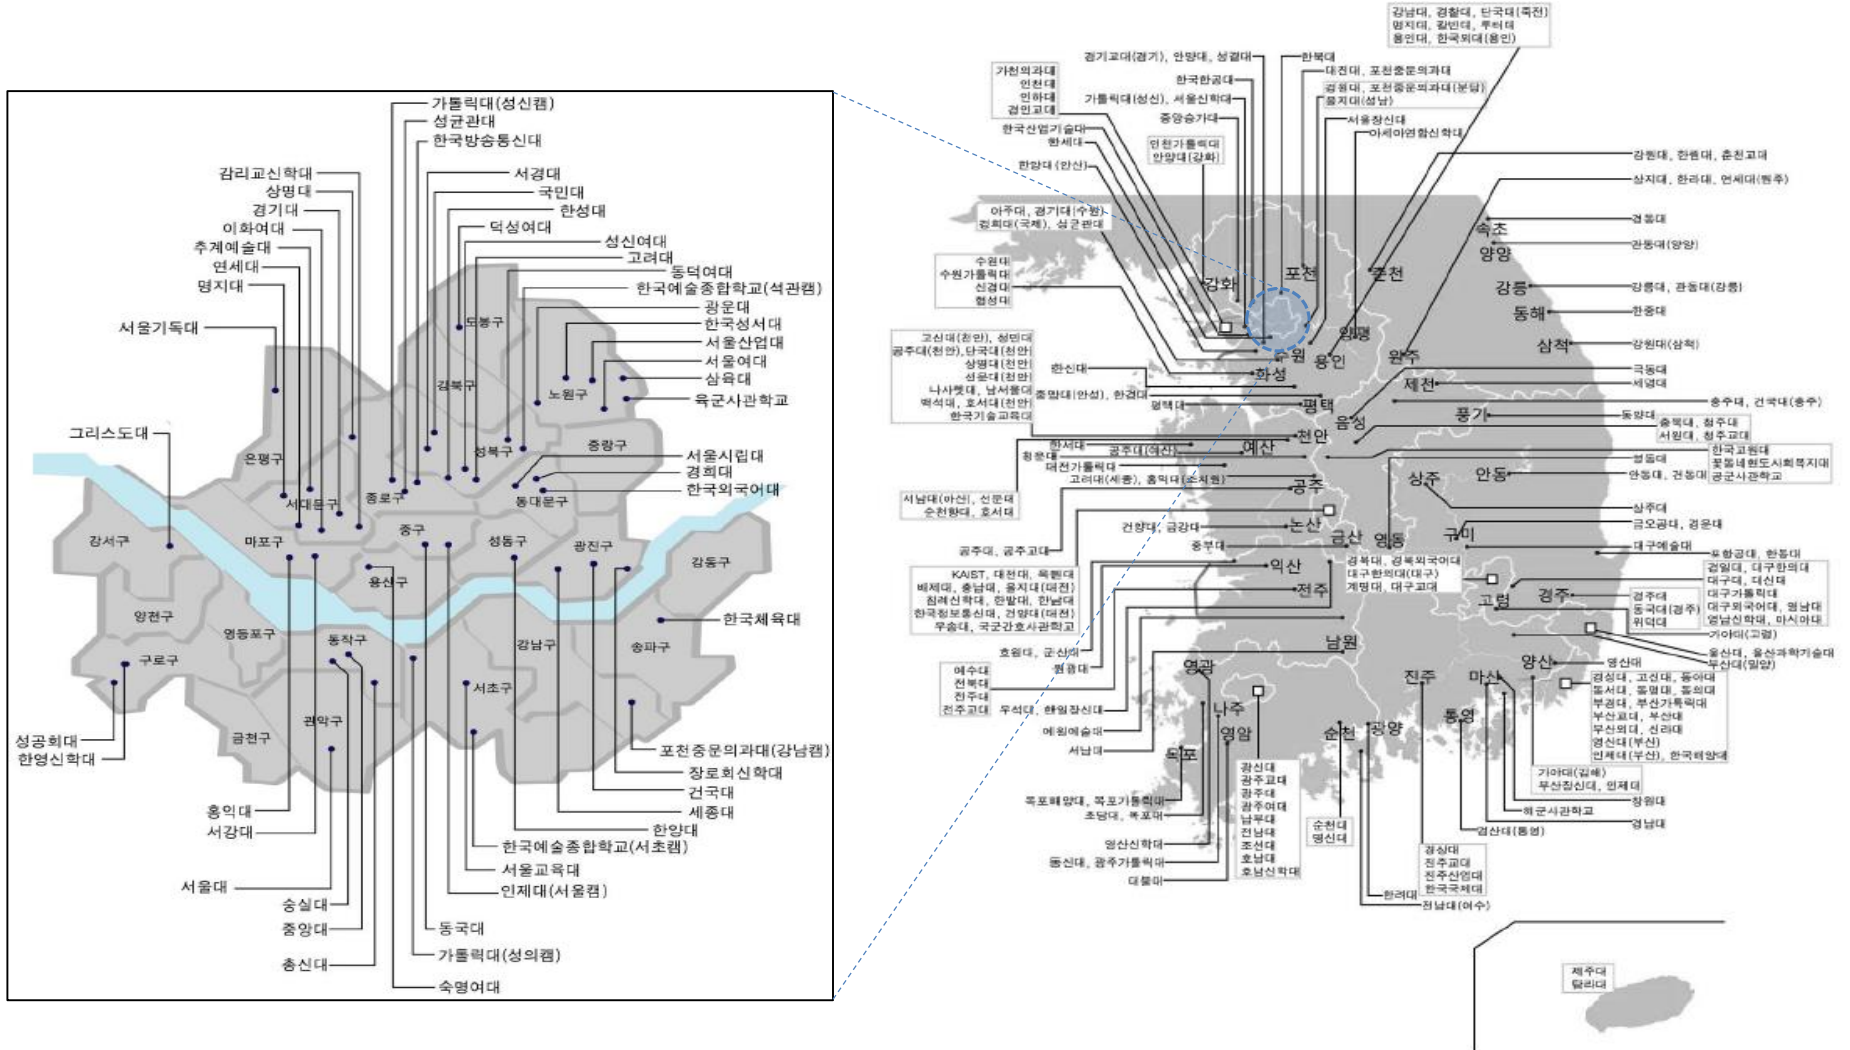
가톨릭대(성신캠)
성균관대
한국방송통신대
감리교신학대
상명대
경기대
이화여대
추계예술대
연세대
명지대
서경대
국민대
한성대
덕성여대
성신여대
고려대
동덕여대
한국예술종합학교(석관캠)
광운대
한국성서대
서울산업대
서울여대
삼육대
육군사관학교
서울기독대
그리스도대
도봉구
강북구
노원구
성북구
중랑구
은평구
서대문구
종로구
동대문구
서울시립대
경희대
한국외국어대
강서구
마포구
중구
성동구
광진구
강동구
용산구
양천구
영등포구
동작구
구로구
한국체육대
강남구
송파구
서초구
관악구
금천구
성공회대
한영신학대
포천중문의과대(강남캠)
장로회신학대
건국대
세종대
홍익대
서강대
한양대
한국예술종합학교(서초캠)
서울교육대
인제대(서울캠)
서울대
숭실대
중앙대
동국대
총신대
가톨릭대(성의캠)
숙명여대

강남대, 경찰대, 단국대(죽전)
명지대, 칼빈대, 루터대
용인대, 한국외대(용인)
경기교대(경기), 안양대, 성결대
한북대
가천의과대
인천대
인하대
경인교대
한국항공대
대진대, 포천중문의과대
가톨릭대(성신), 서울신학대
경원대, 포천중문의과대(분당)
을지대(성남)
중앙승가대
서울장신대
아세아연합신학대
한국산업기술대
한세대
인천가톨릭대
안양대(강화)
한양대(안산)
강원대, 한림대, 춘천교대
상지대, 한라대, 연세대(원주)
아주대, 경기대(수원)
경희대(국제), 성균관대
경동대
관동대(양양)
수원대
수원가톨릭대
신경대
협성대
강화
포천
춘천
속초
양양
강릉
강릉대, 관동대(강릉)
동해
한중대
삼척
강원대(삼척)
고신대(천안), 상명대
공주대(천안), 단국대(천안)
상명대(천안)
선문대(천안)
나사렛대, 남서울대
백석대, 호서대(천안)
한국기술교육대
한신대
중앙대(안성), 한경대
평택대
화성
수원
용인
원주
가평
극동대
세명대
제천
충주대, 건국대(충주)
평택
음성
풍기
동양대
충북대, 청주대
서원대, 청주교대
천안
한서대
공주대(예산)
청운대
예산
대전가톨릭대
고려대(세종), 홍익대(조치원)
한국교원대
꽃동네현도사회복지대
공군사관학교
성결대
안동대, 건동대
안동
상주
공주
서남대(아산), 선문대
순천향대, 호서대
건양대, 금강대
논산
상주대
금오공대, 경운대
구미
금산
영동
공주대, 공주교대
중부대
대구예술대
경북대, 경북외국어대
대구한의대(대구)
계명대, 대구교대
포항공대, 한동대
KAIST, 대전대, 목원대
배재대, 충남대, 을지대(대전)
침례신학대, 한밭대, 한남대
한국정보통신대, 건양대(대전)
우송대, 국군간호사관학교
익산
전주
경일대, 대구한의대
대구대, 대신대
대구가톨릭대
대구외국어대, 영남대
영남신학대, 마사이대
고령
경주
경주대
동국대(경주)
위덕대
가야대(고령)
원광대, 군산대
울산대, 울산과학기술대
부산대(밀양)
남원
영산대
예수대
전북대
전주대
전주교대
영광
우석대, 한일장신대
진주
마산
양산
경성대, 고신대, 동아대
동서대, 동명대, 동의대
부경대, 부산가톨릭대
부산교대, 부산대
부산외대, 신라대
영산대(부산)
인제대(부산), 한국해양대
예원예술대
통영
나주
서남대
영암
목포
광양
순천
광신대
광주교대
광주대
광주여대
남부대
전남대
조선대
호남대
호남신학대
목포해양대, 목포가톨릭대
초당대, 목포대
가야대(김해)
부산장신대, 인제대
창원대
해군사관학교
경남대
경산대(통영)
순천대
영산대
영산신학대
동신대, 광주가톨릭대
대불대
경상대
진주교대
진주산업대
한국국제대
한려대
전남대(여수)
제주대
탐라대